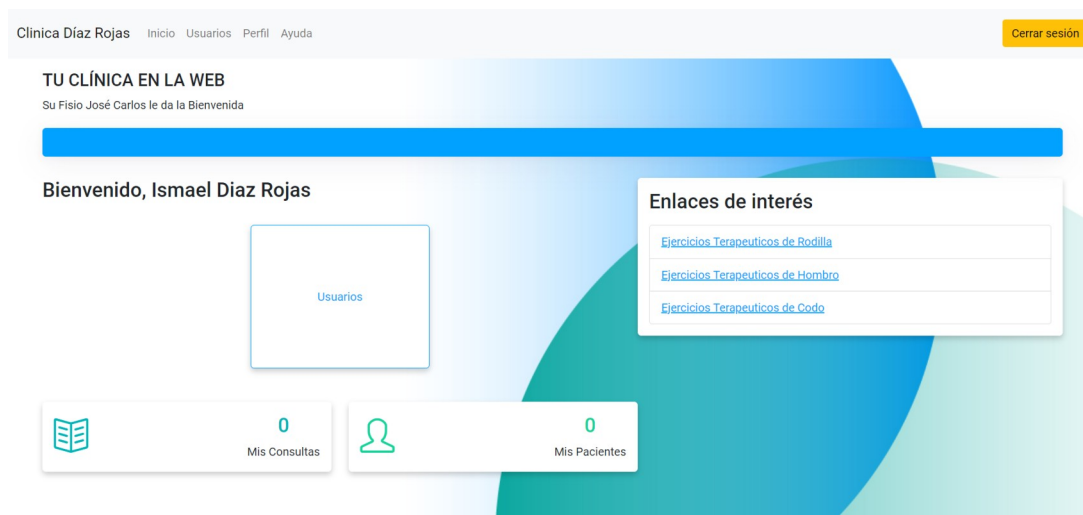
Clinica Díaz Rojas Inicio Usuarios Perfil Ayuda

Cerrar sesión

TU CLÍNICA EN LA WEB

Su Fisio José Carlos le da la Bienvenida

Bienvenido, Ismael Diaz Rojas

Usuarios

Enlaces de interés

Ejercicios Terapeuticos de Rodilla

Ejercicios Terapeuticos de Hombro

Ejercicios Terapeuticos de Codo

0
Mis Consultas

0
Mis Pacientes